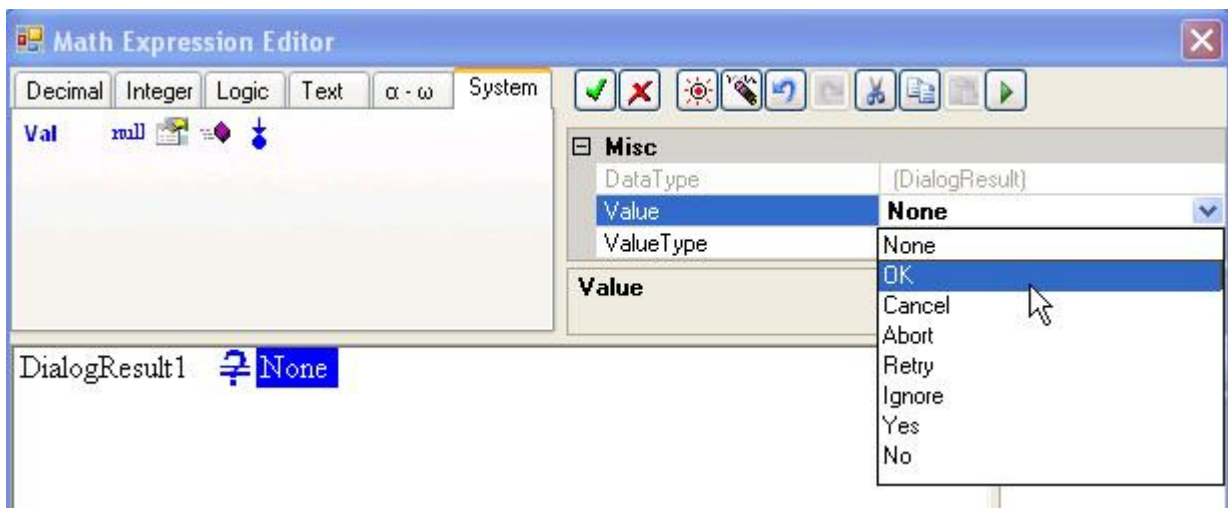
Math Expression Editor

Decimal | Integer | Logic | Text | α - ω | System

Val null

⊟ Misc

| | |
|---|---|
| DataType | (DialogResult) |
| Value | None |
| ValueType | |

None
OK
Cancel
Abort
Retry
Ignore
Yes
No

Value

DialogResult1 None